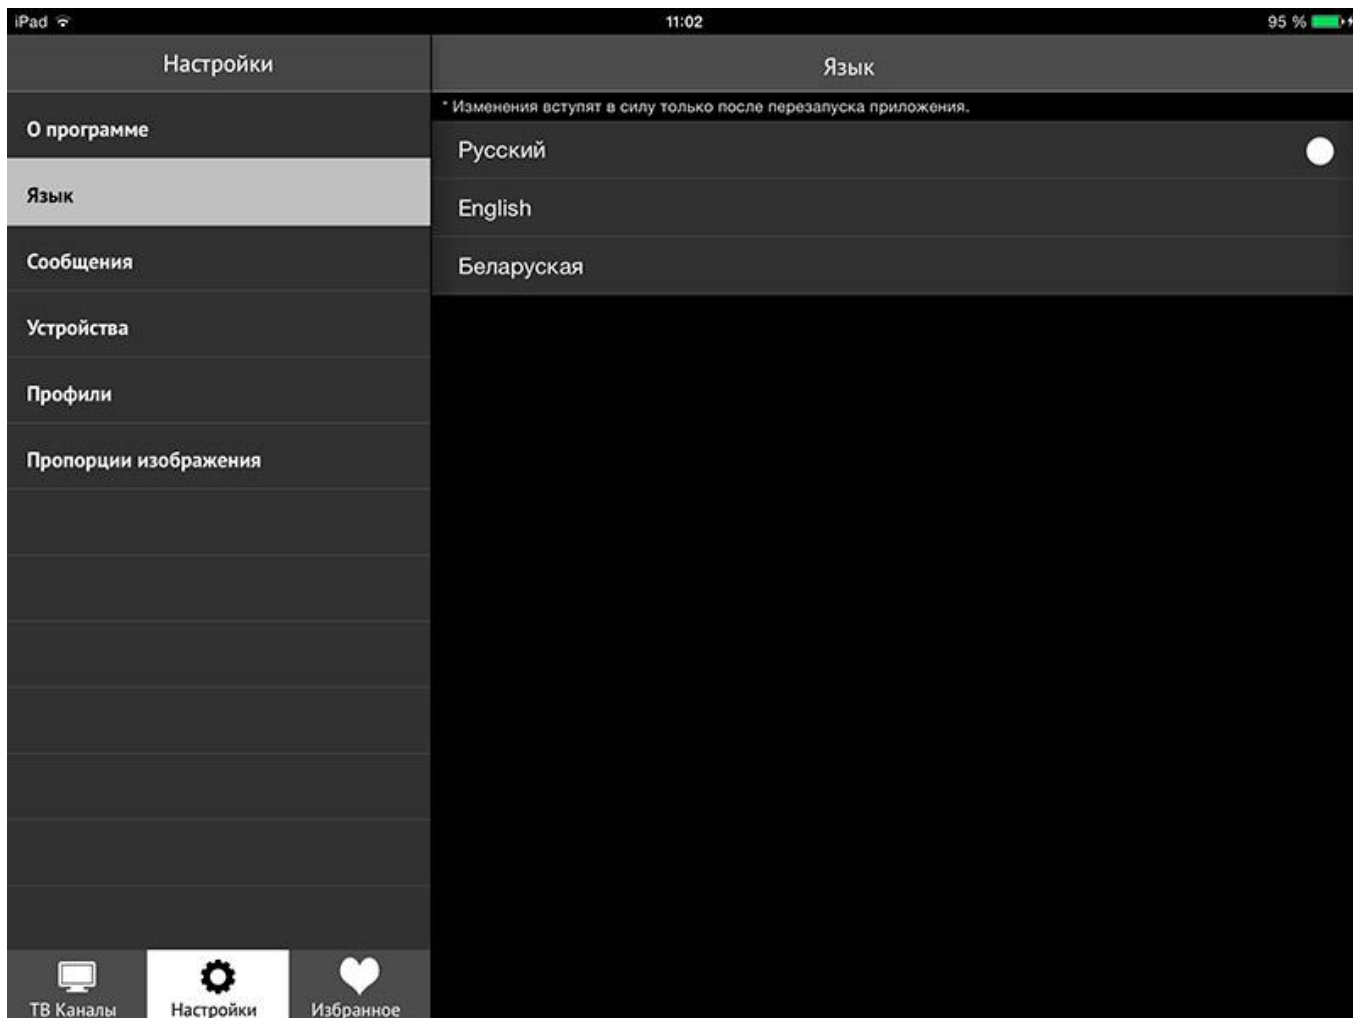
iPad
11:02
95 %

Настройки

О программе
Язык
Сообщения
Устройства
Профили
Пропорции изображения

ТВ Каналы
Настройки
Избранное

Язык

* Изменения вступят в силу только после перезапуска приложения.

Русский
English
Беларуская